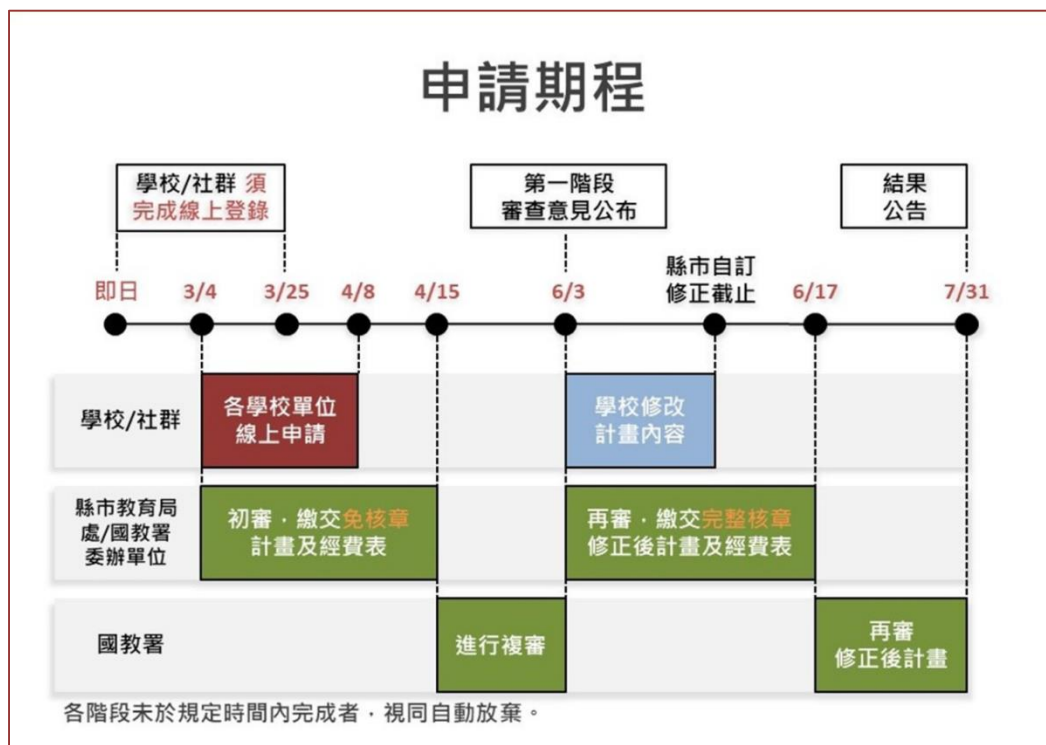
申請期程

學校/社群 須完成線上登錄

第一階段
審查意見公布

結果
公告

即日 3/4 3/25 4/8 4/15 6/3 縣市自訂修正截止 6/17 7/31

學校/社群

各學校單位
線上申請

學校修改
計畫內容

縣市教育局處/國教署委辦單位

初審，繳交免核章
計畫及經費表

再審，繳交完整核章
修正後計畫及經費表

國教署

進行複審

再審
修正後計畫

各階段末於規定時間內完成者，視同自動放棄。